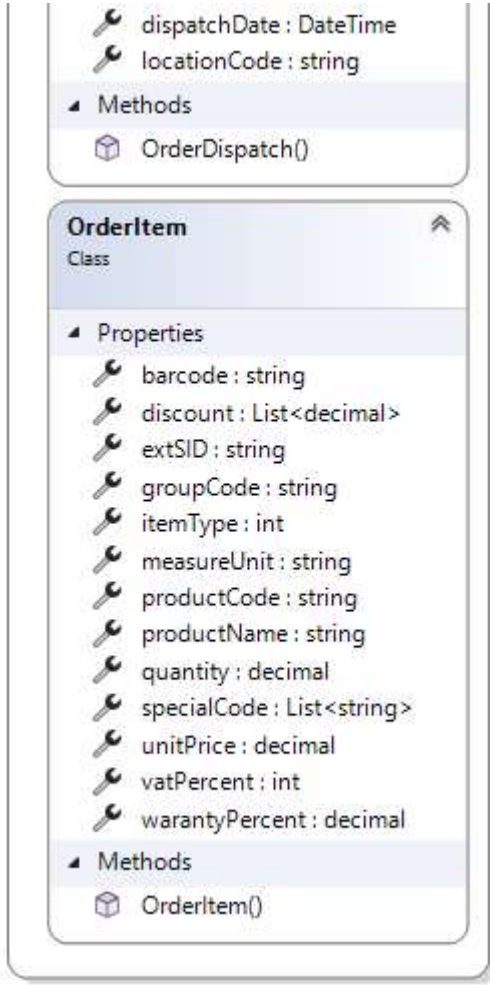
dispatchDate : DateTime
locationCode : string
Methods
OrderDispatch()

OrderItem
Class

Properties
barcode : string
discount : List<decimal>
extSID : string
groupCode : string
itemType : int
measureUnit : string
productCode : string
productName : string
quantity : decimal
specialCode : List<string>
unitPrice : decimal
vatPercent : int
warantyPercent : decimal
Methods
OrderItem()